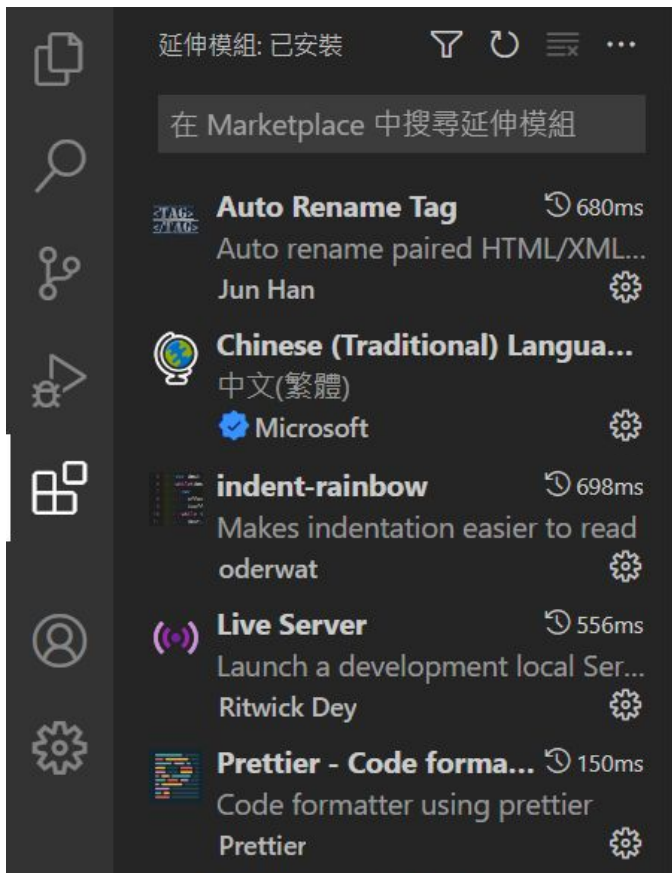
延伸模組: 已安裝

在 Marketplace 中搜尋延伸模組

Auto Rename Tag 680ms
Auto rename paired HTML/XML...
Jun Han

Chinese (Traditional) Langua...
中文(繁體)
Microsoft

indent-rainbow 698ms
Makes indentation easier to read
oderwat

Live Server 556ms
Launch a development local Ser...
Ritwick Dey

Prettier - Code forma... 150ms
Code formatter using prettier
Prettier